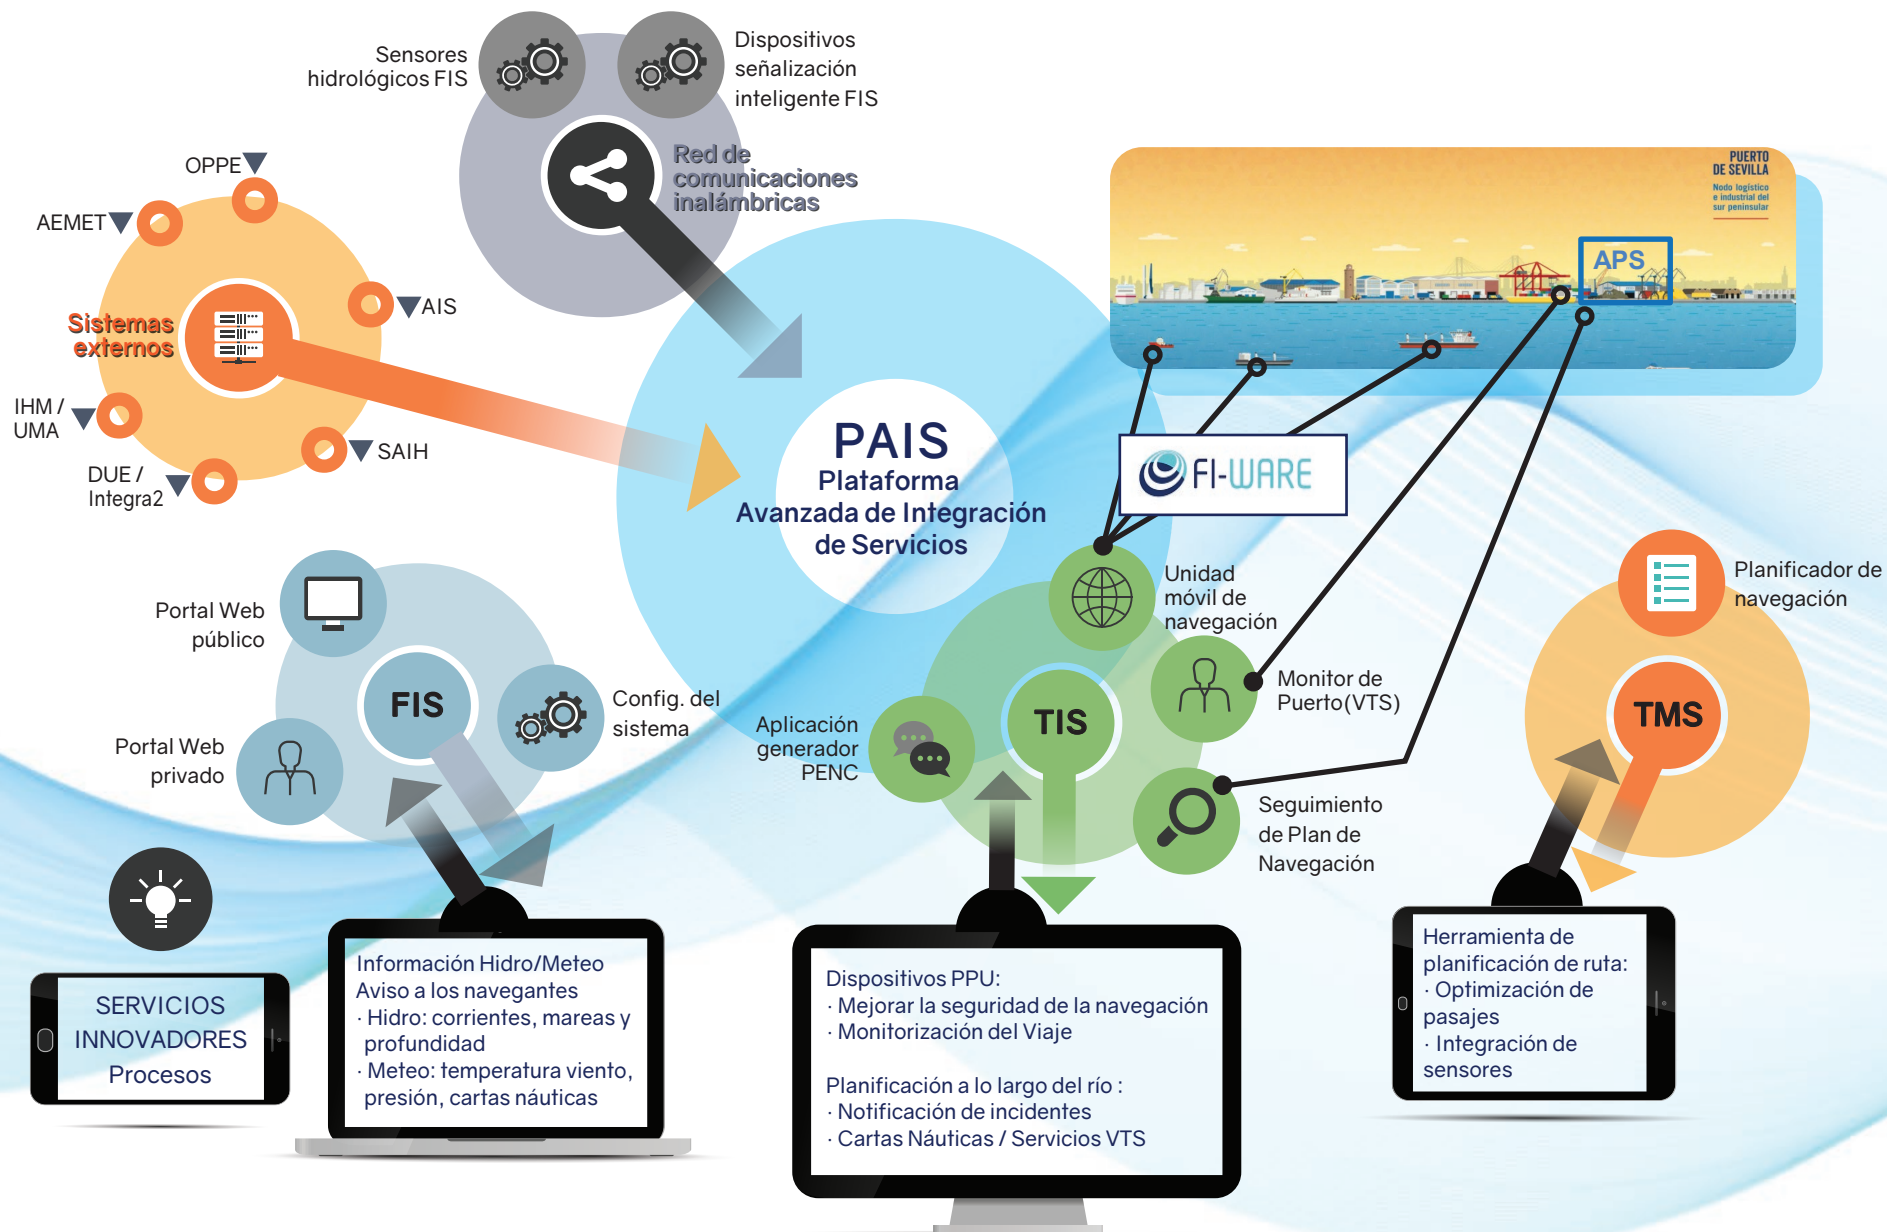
Sensores hidrológicos FIS

Dispositivos señalización inteligente FIS

Red de comunicaciones inalámbricas

OPPE

AEMET

AIS

Sistemas externos

IHM / UMA

SAIH

DUE / Integra2

PUERTO DE SEVILLA
Nodo logístico e industrial del sur peninsular

APS

PAIS
Plataforma Avanzada de Integración de Servicios

FI-WARE

Unidad móvil de navegación

Planificador de navegación

Portal Web público

FIS

Config. del sistema

Aplicación generador PENC

TIS

Monitor de Puerto(VTS)

TMS

Portal Web privado

Seguimiento de Plan de Navegación

SERVICIOS INNOVADORES Procesos

Información Hidro/Meteo
Aviso a los navegantes
· Hidro: corrientes, mareas y profundidad
· Meteo: temperatura viento, presión, cartas náuticas

Dispositivos PPU:
· Mejorar la seguridad de la navegación
· Monitorización del Viaje

Planificación a lo largo del río :
· Notificación de incidentes
· Cartas Náuticas / Servicios VTS

Herramienta de planificación de ruta:
· Optimización de pasajes
· Integración de sensores